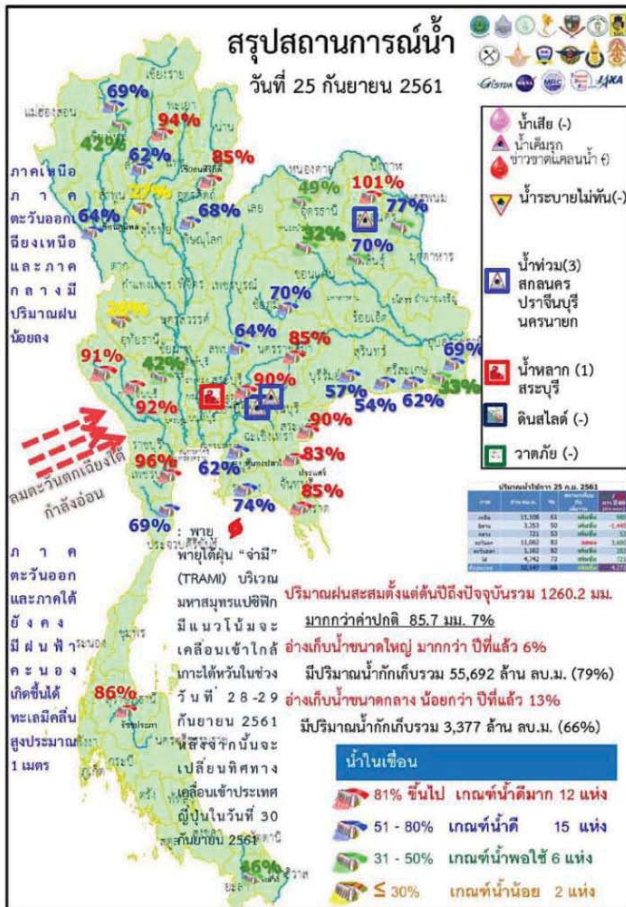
สรุปสถานการณ์น้ำ
วันที่ 25 กันยายน 2561

GISTDA NASA JAXA

น้ำเสีย (-)
น้ำเค็มรุก
ข่าวขาดแคลนน้ำ (-)
น้ำระบายไม่ทัน(-)
น้ำท่วม(3) สกลนคร ปราจีนบุรี นครนายก
น้ำหลาก (1) สระบุรี
ดินสไลด์ (-)
วาตภัย (-)

ภาคเหนือ ภาคตะวันออกเฉียงเหนือ และภาคกลางมีปริมาณฝนน้อยลง

ลมตะวันตกเฉียงใต้กำลังอ่อน

ภาคตะวันออกและภาคใต้ยังคงมีฝนฟ้าคะนองเกิดขึ้นได้ ทะเลมีคลื่นสูงประมาณ 1 เมตร

พายุ
พายุไต้ฝุ่น "จ่ามี" (TRAMI) บริเวณมหาสมุทรแปซิฟิกมีแนวโน้มจะเคลื่อนเข้าใกล้เกาะไต้หวันในช่วงวันที่ 28-29 กันยายน 2561 หลังจากนั้นจะเปลี่ยนทิศทางเคลื่อนเข้าประเทศญี่ปุ่นในวันที่ 30 กันยายน 2561

69% 94% 42% 62% 85% 27% 64% 68% 49% 101% 77% 32% 70% 70% 30% 64% 85% 91% 42% 90% 69% 92% 57% 54% 62% 43% 96% 90% 62% 83% 74% 85% 69% 86% 36%

เชียงราย พะเยา แม่ฮ่องสอน เชียงใหม่ พิษณุโลก เลย อุดรธานี สกลนคร นครสวรรค์ นครราชสีมา สุรินทร์ ศรีสะเกษ บุรีรัมย์ ชลบุรี ระยอง จันทบุรี ตราด ปราจีนบุรี ราชบุรี ประจวบคีรีขันธ์ ชุมพร

ปริมาณฝนสะสมตั้งแต่ต้นปีถึงปัจจุบันรวม 1260.2 มม. มากกว่าค่าปกติ 85.7 มม. 7%
อ่างเก็บน้ำขนาดใหญ่ มากกว่า ปีที่แล้ว 6%
มีปริมาณน้ำกักเก็บรวม 55,692 ล้าน ลบ.ม. (79%)
อ่างเก็บน้ำขนาดกลาง น้อยกว่า ปีที่แล้ว 13%
มีปริมาณน้ำกักเก็บรวม 3,377 ล้าน ลบ.ม. (66%)

น้ำในเขื่อน
81% ขึ้นไป เกณฑ์น้ำดีมาก 12 แห่ง
51 - 80% เกณฑ์น้ำดี 15 แห่ง
31 - 50% เกณฑ์น้ำพอใช้ 6 แห่ง
$\leq$ 30% เกณฑ์น้ำน้อย 2 แห่ง